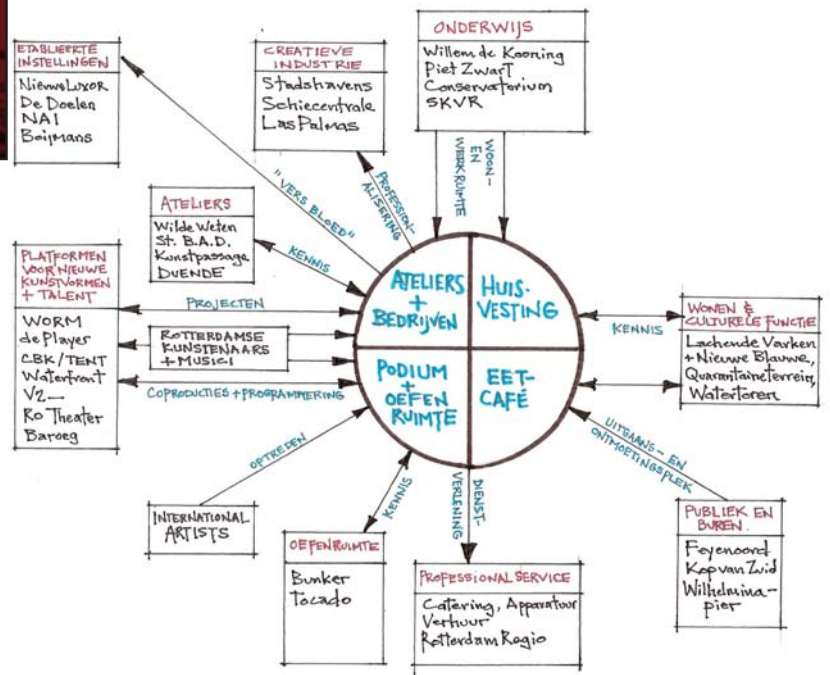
ETABLEERDE INSTELLINGEN
NieuweLuxor
De Doelen
NAI
Boijmans

CREATIEVE INDUSTRIE
Stadshavens
Schiecentrale
Las Palmas

ONDERWIJS
Willem de Kooning
Piet Zwart
Conservatorium
SKVR

ATELIERS
Wilde Weten
St. B.A.D.
Kunstpassage
DUENDE

PLATFORMEN VOOR NIEUWE KUNSTVORMEN + TALENT
WORM
de Player
CBK/TENT
Waterfront
V2_
Ro Theater
Baroeg

ROTTERDAMSE KUNSTENAARS + MUSICI

"VERS BLOED"
PROFESSION-ALISERING
WERKRUIMTE
WOON- EN
KENNIS
PROJECTEN
COPRODUCTIES + PROGRAMMERING

ATELIERS + BEDRIJVEN
HUIS-VESTING
PODIUM + OEFEN RUIMTE
EET-CAFÉ

KENNIS
WONEN & CULTURELE FUNCTIE
Lachende Varken + Nieuwe Blauwe, Quarantaineterrein, Watertoren

UITGAANS- EN ONTMOETINGSPLEK
OPTREDEN
KENNIS
DIENST-VERLENING

INTERNATIONAL ARTISTS

OEFENRUIMTE
Bunker
Tocado

PROFESSIONAL SERVICE
Catering, Apparatuur Verhuur
Rotterdam Regio

PUBLIEK EN BUREN
Feyenoord
Kop van Zuid
Wilhelmina-pier